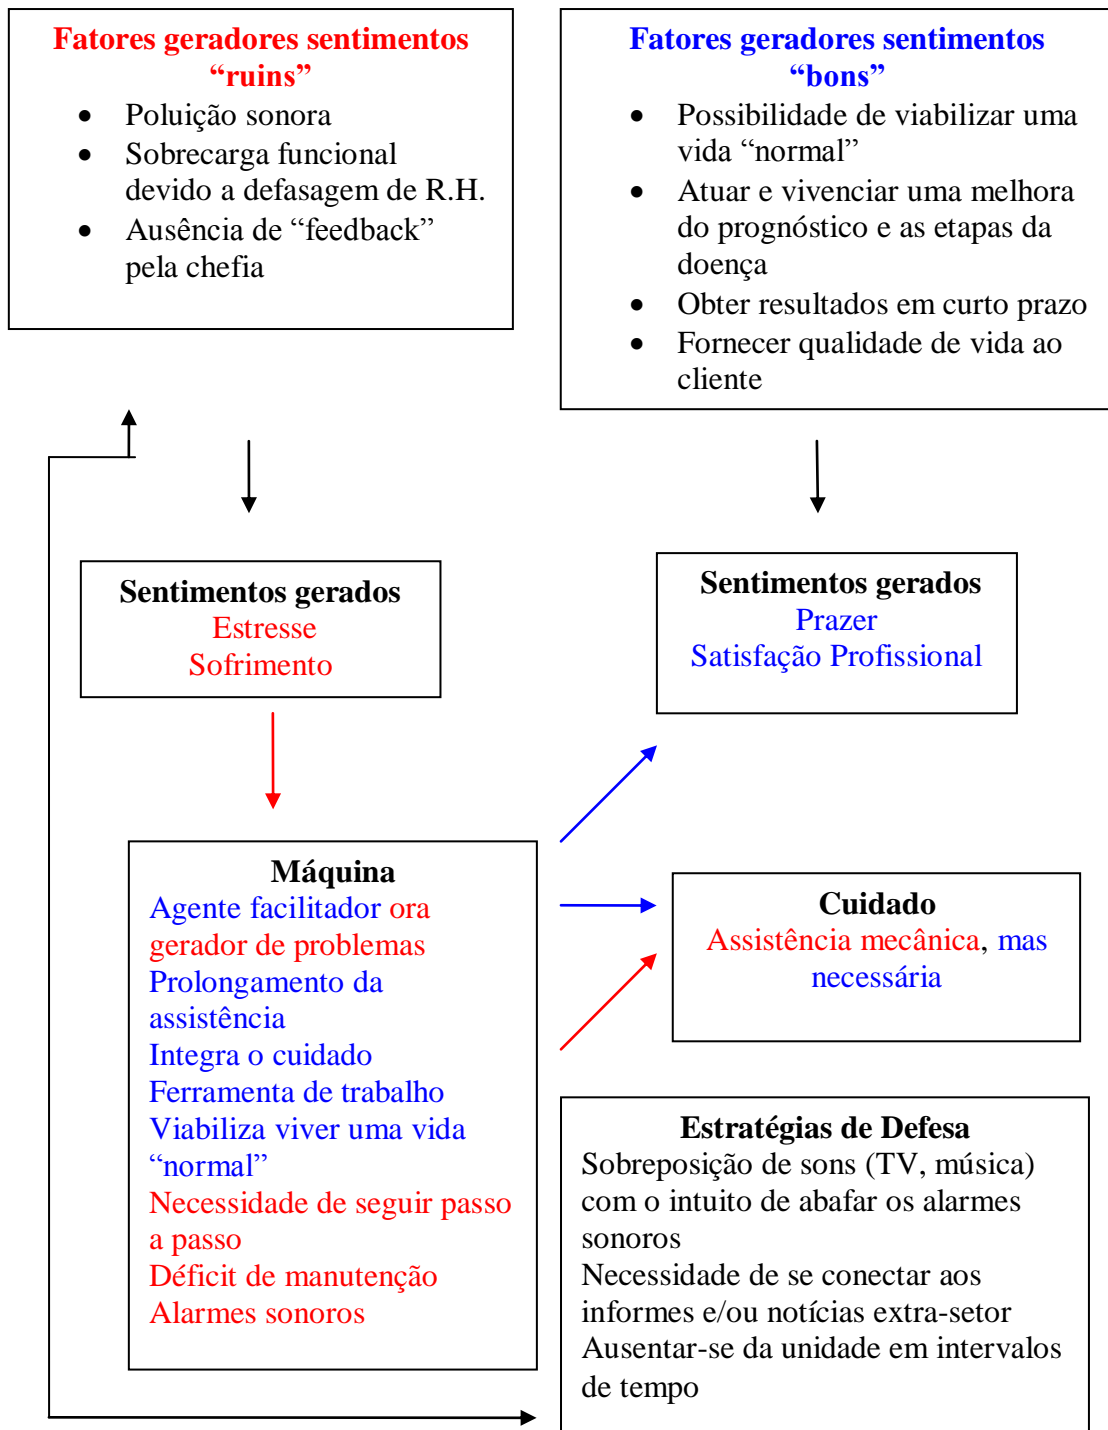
Fatores geradores sentimentos “ruins”

- Poluição sonora
- Sobrecarga funcional devido a defasagem de R.H.
- Ausência de “feedback” pela chefia

Fatores geradores sentimentos “bons”

- Possibilidade de viabilizar uma vida “normal”
- Atuar e vivenciar uma melhora do prognóstico e as etapas da doença
- Obter resultados em curto prazo
- Fornecer qualidade de vida ao cliente

Sentimentos gerados
Estresse
Sofrimento

Sentimentos gerados
Prazer
Satisfação Profissional

Máquina
Agente facilitador ora gerador de problemas
Prolongamento da assistência
Integra o cuidado
Ferramenta de trabalho
Viabiliza viver uma vida “normal”
Necessidade de seguir passo a passo
Déficit de manutenção
Alarmes sonoros

Cuidado
Assistência mecânica, mas necessária

Estratégias de Defesa
Sobreposição de sons (TV, música) com o intuito de abafar os alarmes sonoros
Necessidade de se conectar aos informes e/ou notícias extra-setor
Ausentar-se da unidade em intervalos de tempo